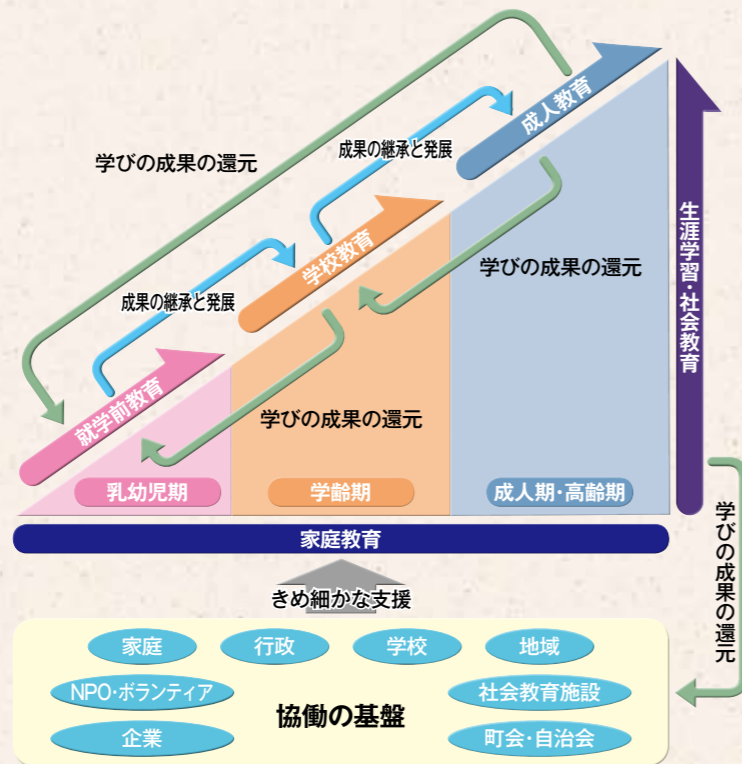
学びの成果の還元

成果の継承と発展

成人教育

成果の継承と発展

学校教育

学びの成果の還元

就学前教育

学びの成果の還元

生涯学習・社会教育

乳幼児期

学齢期

成人期・高齢期

家庭教育

学びの成果の還元

きめ細かな支援

家庭

行政

学校

地域

NPO・ボランティア

社会教育施設

協働の基盤

企業

町会・自治会